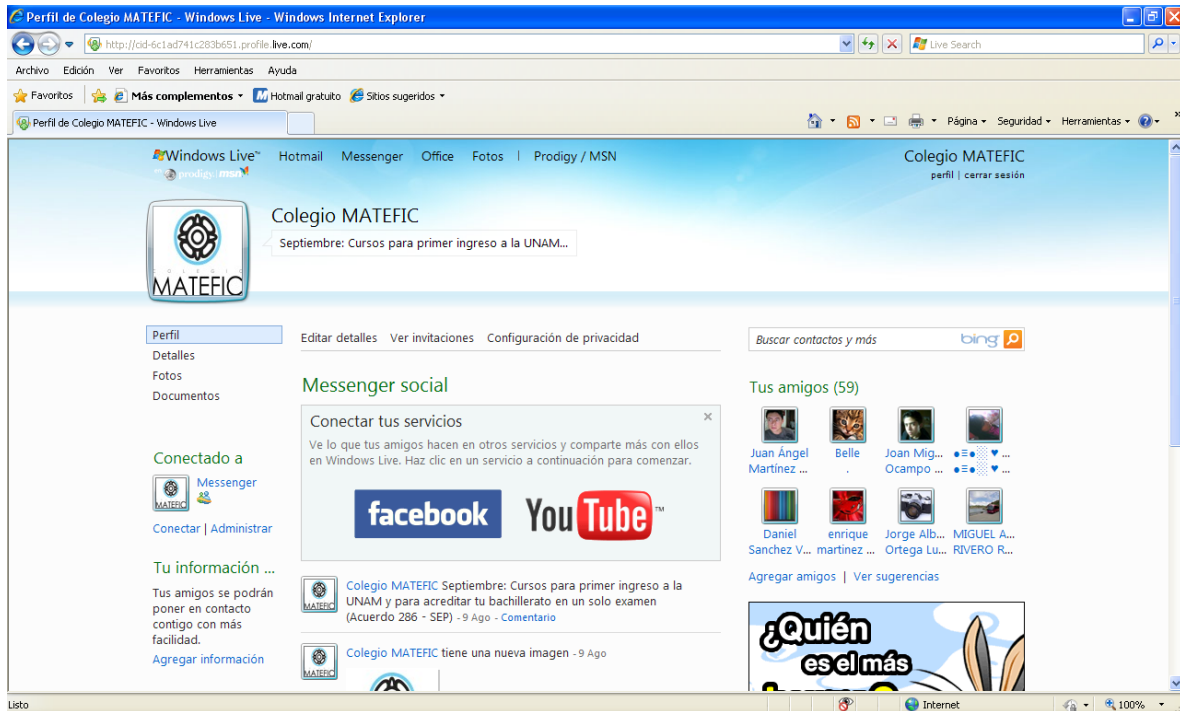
Perfil de Colegio MATEFIC - Windows Live - Windows Internet Explorer

http://cid-6c1ad741c283b651.profile.live.com/

Live Search

Archivo Edición Ver Favoritos Herramientas Ayuda

Favoritos Más complementos Hotmail gratuito Sitios sugeridos

Perfil de Colegio MATEFIC - Windows Live

Página Seguridad Herramientas

Windows Live™ Hotmail Messenger Office Fotos | Prodigy / MSN

prodigy msn

Colegio MATEFIC
perfil | cerrar sesión

MATEFIC

Colegio MATEFIC
Septiembre: Cursos para primer ingreso a la UNAM...

Perfil
Detalles
Fotos
Documentos

Conectado a
Messenger
Conectar | Administrar

Tu información ...
Tus amigos se podrán poner en contacto contigo con más facilidad.
Agregar información

Editar detalles Ver invitaciones Configuración de privacidad

Messenger social

Conectar tus servicios
Ve lo que tus amigos hacen en otros servicios y comparte más con ellos en Windows Live. Haz clic en un servicio a continuación para comenzar.

facebook YouTube

Colegio MATEFIC Septiembre: Cursos para primer ingreso a la UNAM y para acreditar tu bachillerato en un solo examen (Acuerdo 286 - SEP) - 9 Ago - Comentario

Colegio MATEFIC tiene una nueva imagen - 9 Ago

Buscar contactos y más bing

Tus amigos (59)

Juan Ángel Martínez ...
Belle .
Joan Mig... Ocampo ...
●☰● ♥ ... ●☰● ♥ ...
Daniel Sanchez V...
enrique martinez ...
Jorge Alb... Ortega Lu...
MIGUEL A... RIVERO R...

Agregar amigos | Ver sugerencias

¿Quién es el más

Listo Internet 100%